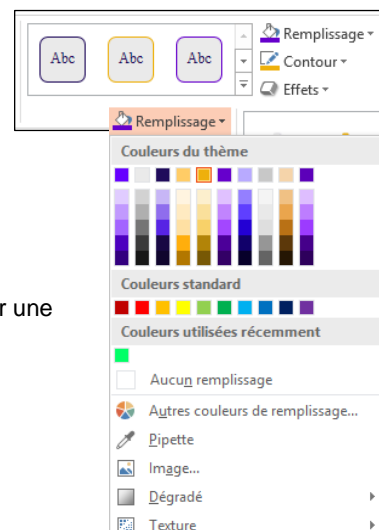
Abc
Abc
Abc
Remplissage
Contour
Effets
Remplissage
Couleurs du thème
Couleurs standard
r une
Couleurs utilisées récemment
Aucun remplissage
Autres couleurs de remplissage...
Pipette
Image...
Dégradé
Texture